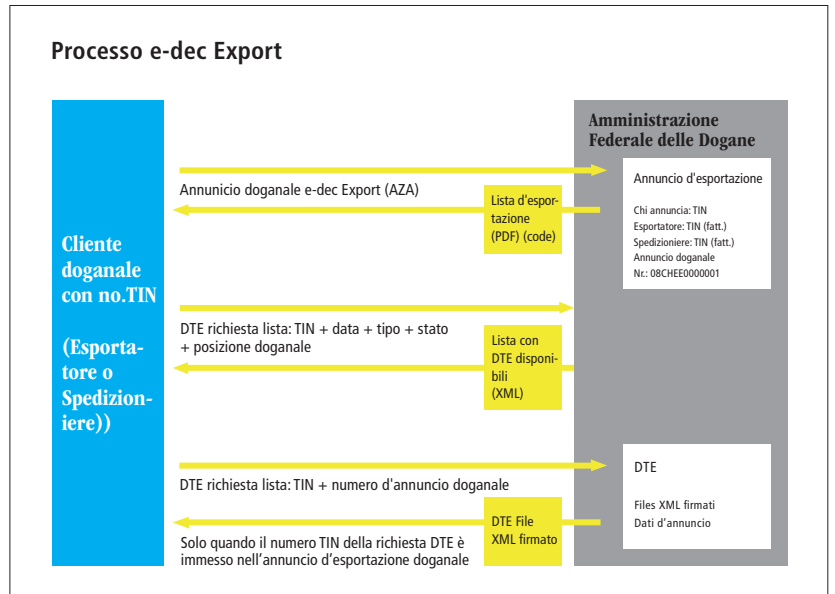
Processo e-dec Export

Cliente doganale con no.TIN

(Esportatore o Spedizioniere))

Amministrazione Federale delle Dogane

Annuncio doganale e-dec Export (AZA)

Lista d'esportazione (PDF) (code)

Annuncio d'esportazione

Chi annuncia: TIN
Esportatore: TIN (fatt.)
Spedizioniere: TIN (fatt.)
Annuncio doganale
Nr.: 08CHEE0000001

DTE richiesta lista: TIN + data + tipo + stato + posizione doganale

Lista con DTE disponibili (XML)

DTE richiesta lista: TIN + numero d'annuncio doganale

DTE

Files XML firmati
Dati d'annuncio

DTE File XML firmato

Solo quando il numero TIN della richiesta DTE è immesso nell'annuncio d'esportazione doganale